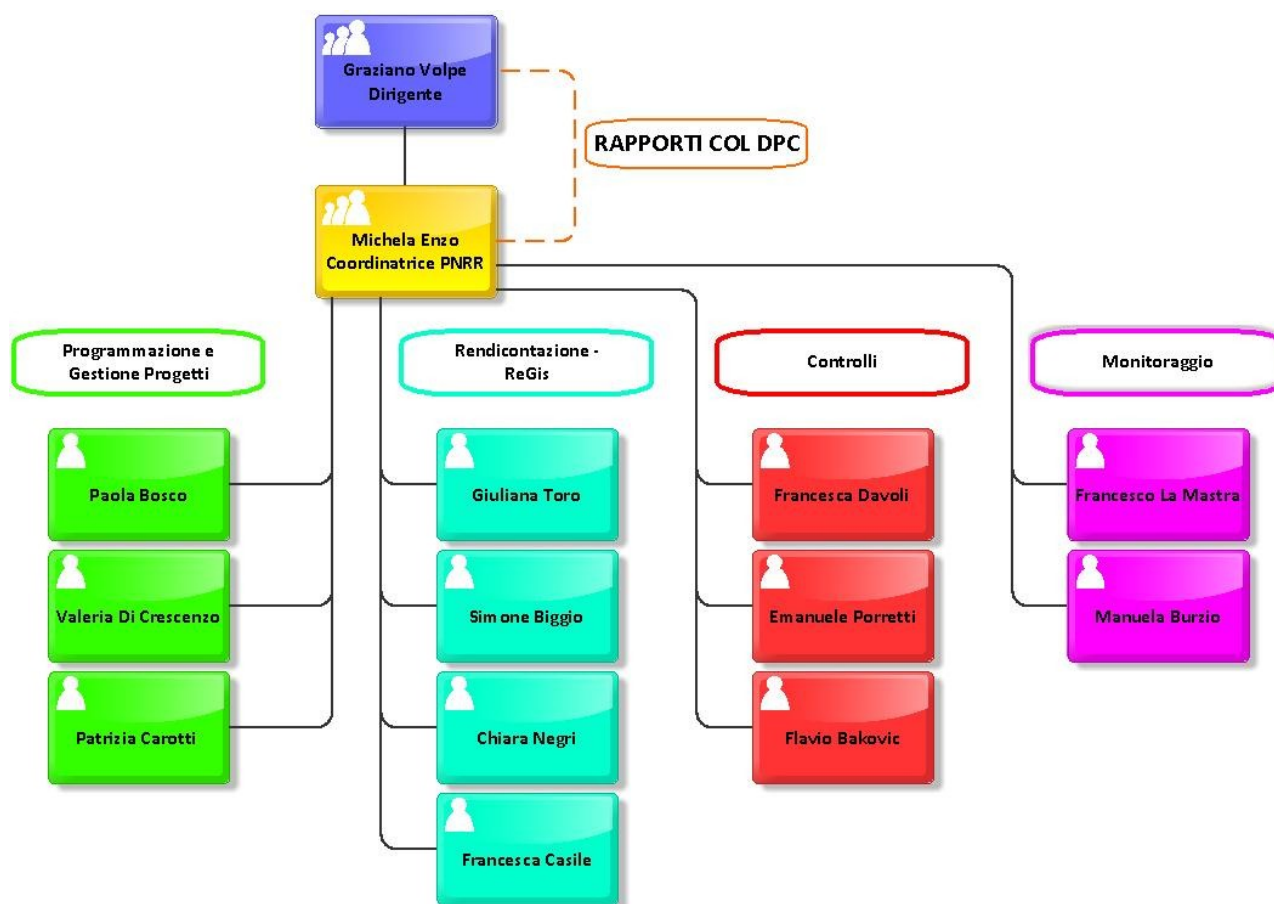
Graziano Volpe
Dirigente

RAPPORTI COL DPC

Michela Enzo
Coordinatrice PNRR

Programmazione e Gestione Progetti

Rendicontazione - ReGis

Controlli

Monitoraggio

Paola Bosco

Valeria Di Crescenzo

Patrizia Carotti

Giuliana Toro

Simone Biggio

Chiara Negri

Francesca Casile

Francesca Davoli

Emanuele Porretti

Flavio Bakovic

Francesco La Mastra

Manuela Burzio